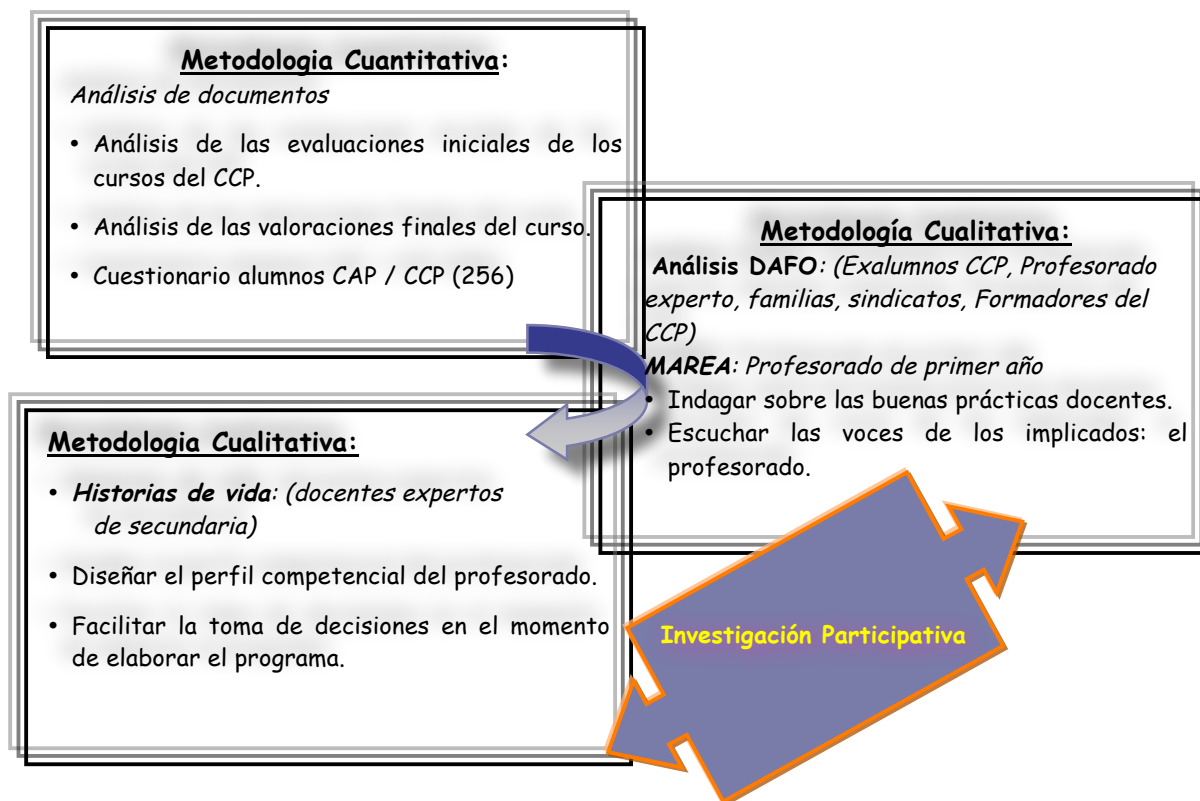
**Metodologia Cuantitativa:**

*Análisis de documentos*

• Análisis de las evaluaciones iniciales de los cursos del CCP.

• Análisis de las valoraciones finales del curso.

• Cuestionario alumnos CAP / CCP (256)

**Metodología Cualitativa:**

**Análisis DAFO***: (Exalumnos CCP, Profesorado experto, familias, sindicatos, Formadores del CCP)*

***MAREA****: Profesorado de primer año*

• Indagar sobre las buenas prácticas docentes.

• Escuchar las voces de los implicados: el profesorado.

**Metodologia Cualitativa:**

• ***Historias de vida****: (docentes expertos de secundaria)*

• Diseñar el perfil competencial del profesorado.

• Facilitar la toma de decisiones en el momento de elaborar el programa.

**Investigación Participativa**